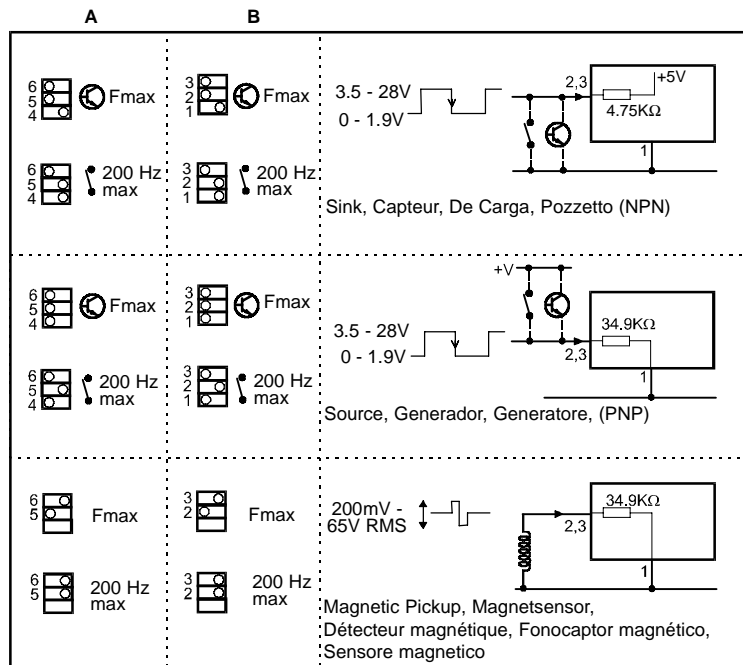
A B

6 5 4 Fmax
3 2 1 Fmax
3.5 - 28V
0 - 1.9V
2,3
+5V
4.75KΩ
1

6 5 4 200 Hz max
3 2 1 200 Hz max

Sink, Capteur, De Carga, Pozzetto (NPN)

6 5 4 Fmax
3 2 1 Fmax
+V
3.5 - 28V
0 - 1.9V
34.9KΩ
2,3
1

6 5 4 200 Hz max
3 2 1 200 Hz max

Source, Generador, Generatore, (PNP)

6 5 Fmax
3 2 Fmax
200mV - 65V RMS
34.9KΩ
2,3
1

6 5 200 Hz max
3 2 200 Hz max

Magnetic Pickup, Magnetsensor, Détecteur magnétique, Fonocaptor magnético, Sensore magnetico